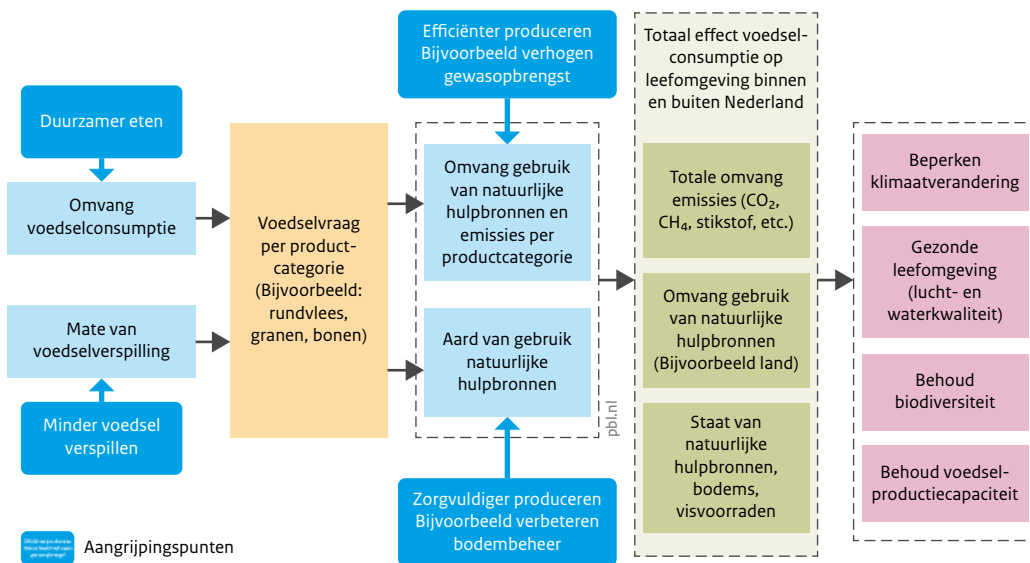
Duurzamer eten

Omvang voedselconsumptie

Mate van voedselverspilling

Minder voedsel verspillen

Voedselvraag per productcategorie (Bijvoorbeeld: rundvlees, granen, bonen)

Efficiënter produceren Bijvoorbeeld verhogen gewasopbrengst

Omvang gebruik van natuurlijke hulpbronnen en emissies per productcategorie

Aard van gebruik natuurlijke hulpbronnen

Zorgvuldiger produceren Bijvoorbeeld verbeteren bodembeheer

pbl.nl

Totaal effect voedselconsumptie op leefomgeving binnen en buiten Nederland

Totale omvang emissies ($CO_2$, $CH_4$, stikstof, etc.)

Omvang gebruik van natuurlijke hulpbronnen (Bijvoorbeeld land)

Staat van natuurlijke hulpbronnen, bodems, visvoorraden

Beperken klimaatverandering

Gezonde leefomgeving (lucht- en waterkwaliteit)

Behoud biodiversiteit

Behoud voedselproductiecapaciteit

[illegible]

Aangrijpingspunten